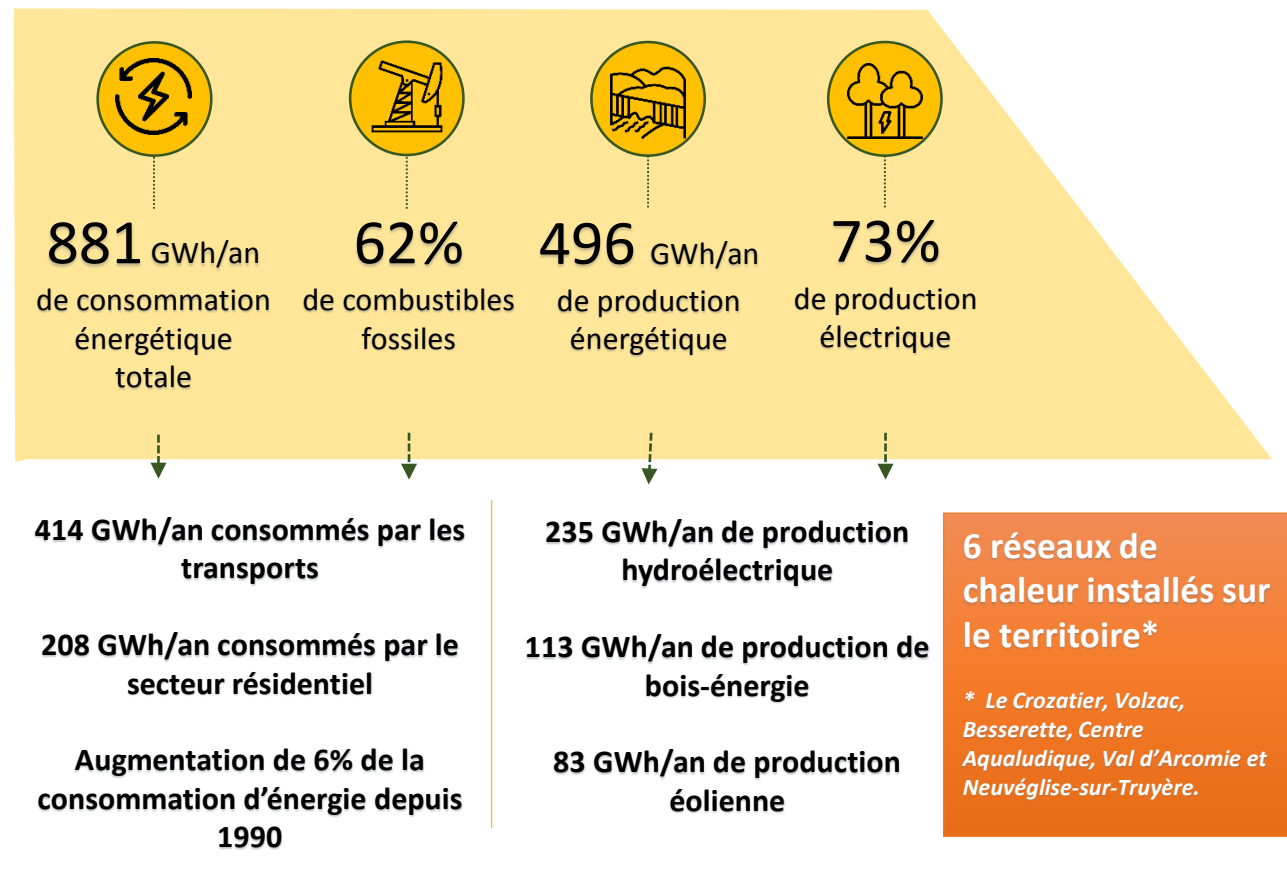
881 GWh/an de consommation énergétique totale

62% de combustibles fossiles

496 GWh/an de production énergétique

73% de production électrique

414 GWh/an consommés par les transports

208 GWh/an consommés par le secteur résidentiel

Augmentation de 6% de la consommation d'énergie depuis 1990

235 GWh/an de production hydroélectrique

113 GWh/an de production de bois-énergie

83 GWh/an de production éolienne

6 réseaux de chaleur installés sur le territoire*

* Le Crozatier, Volzac, Besserette, Centre Aqualudique, Val d'Arcomie et Neuvéglise-sur-Truyère.